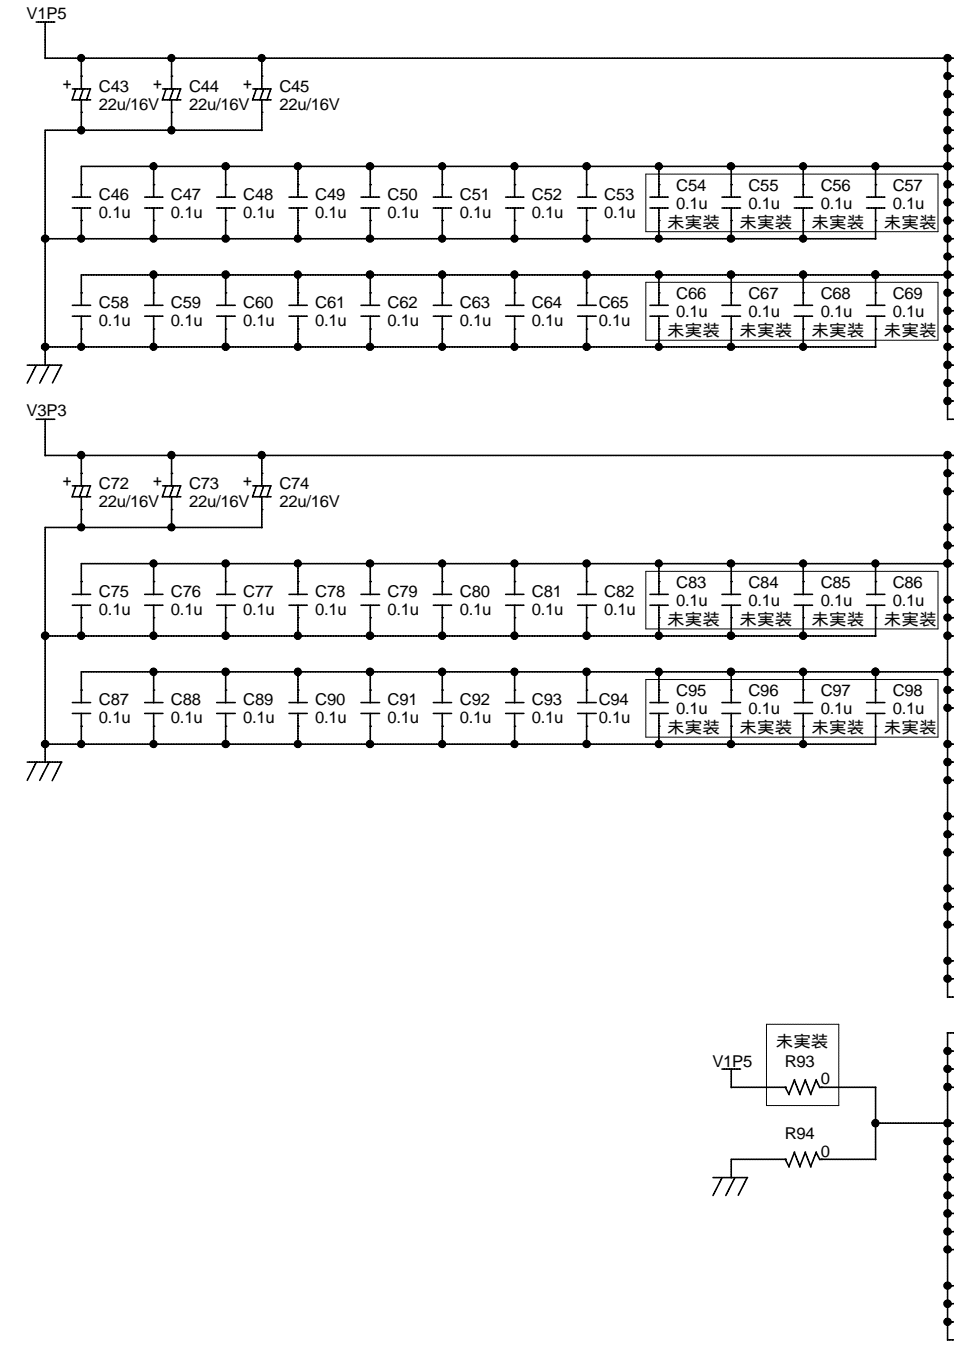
V1P5

+ C43 22u/16V + C44 22u/16V + C45 22u/16V

C46 0.1u C47 0.1u C48 0.1u C49 0.1u C50 0.1u C51 0.1u C52 0.1u C53 0.1u C54 0.1u 未実装 C55 0.1u 未実装 C56 0.1u 未実装 C57 0.1u 未実装

C58 0.1u C59 0.1u C60 0.1u C61 0.1u C62 0.1u C63 0.1u C64 0.1u C65 0.1u C66 0.1u 未実装 C67 0.1u 未実装 C68 0.1u 未実装 C69 0.1u 未実装

V3P3

+ C72 22u/16V + C73 22u/16V + C74 22u/16V

C75 0.1u C76 0.1u C77 0.1u C78 0.1u C79 0.1u C80 0.1u C81 0.1u C82 0.1u C83 0.1u 未実装 C84 0.1u 未実装 C85 0.1u 未実装 C86 0.1u 未実装

C87 0.1u C88 0.1u C89 0.1u C90 0.1u C91 0.1u C92 0.1u C93 0.1u C94 0.1u C95 0.1u 未実装 C96 0.1u 未実装 C97 0.1u 未実装 C98 0.1u 未実装

未実装 R93 0
V1P5
R94 0